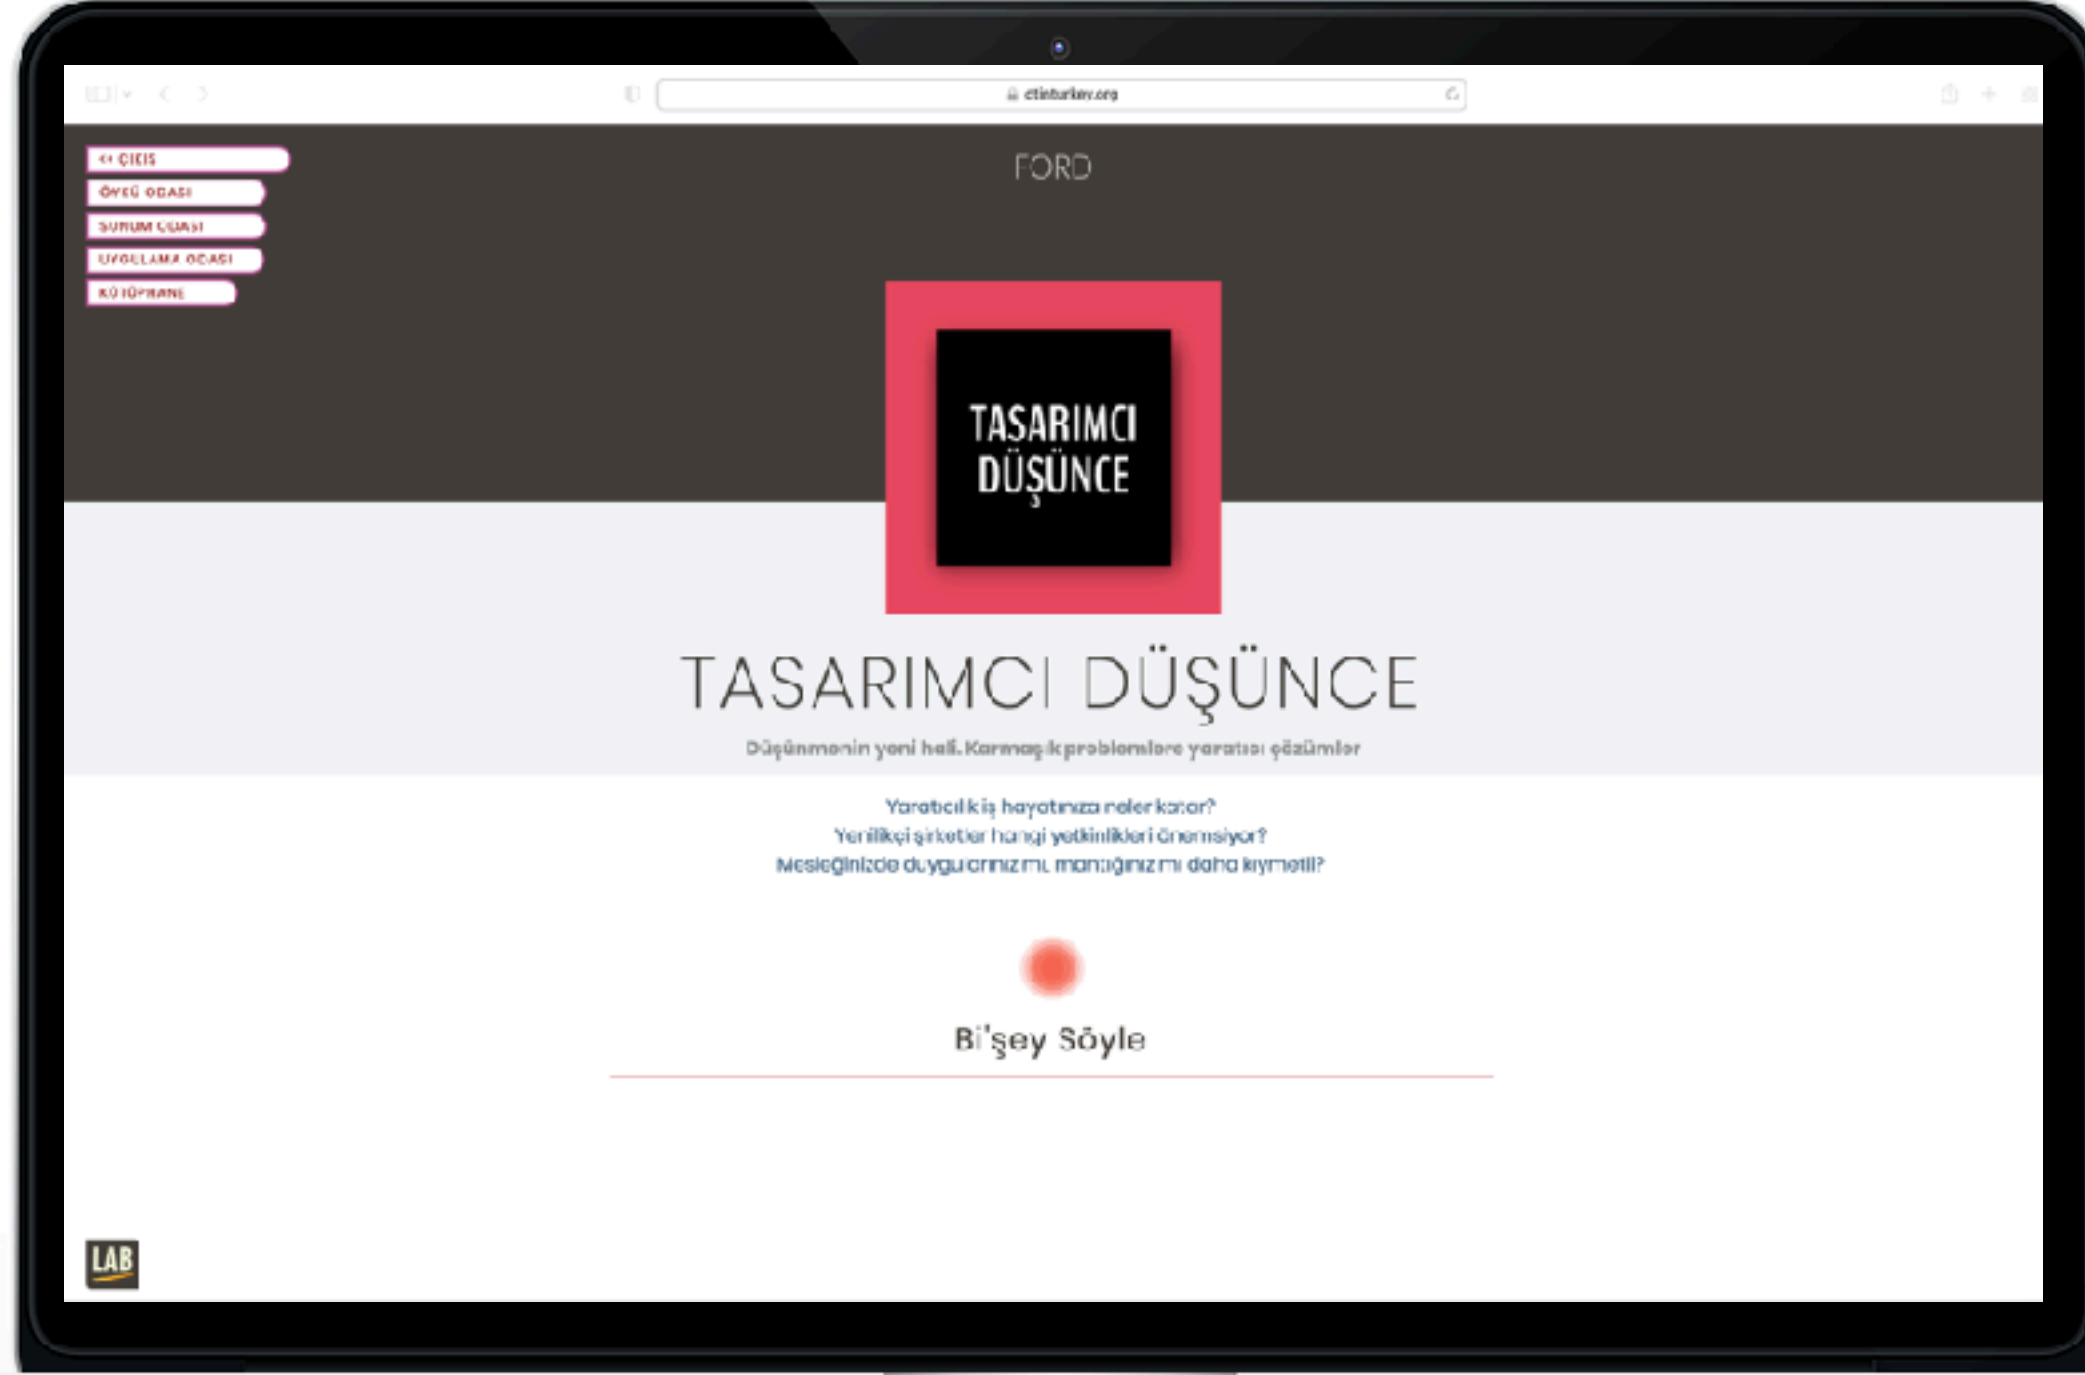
ctinturkey.org

<< GİRİŞ
ÖYKÜ ODASI
SORUN ODASI
UYGULAMA ODASI
KÜTÜPHANE

FORD

TASARIMCI DÜŞÜNCE

TASARIMCI DÜŞÜNCE

Düşünmenin yeni hali. Karmaşık problemlere yaratıcı çözümler

Yaratıcılık iş hayatınıza neler katar?
Yenilikçi şirketler hangi yetkinlikleri önemsiyor?
Mesleğinizde duygularınız mı, mantığınız mı daha kıymetli?

Bi'şey Söyle

LAB